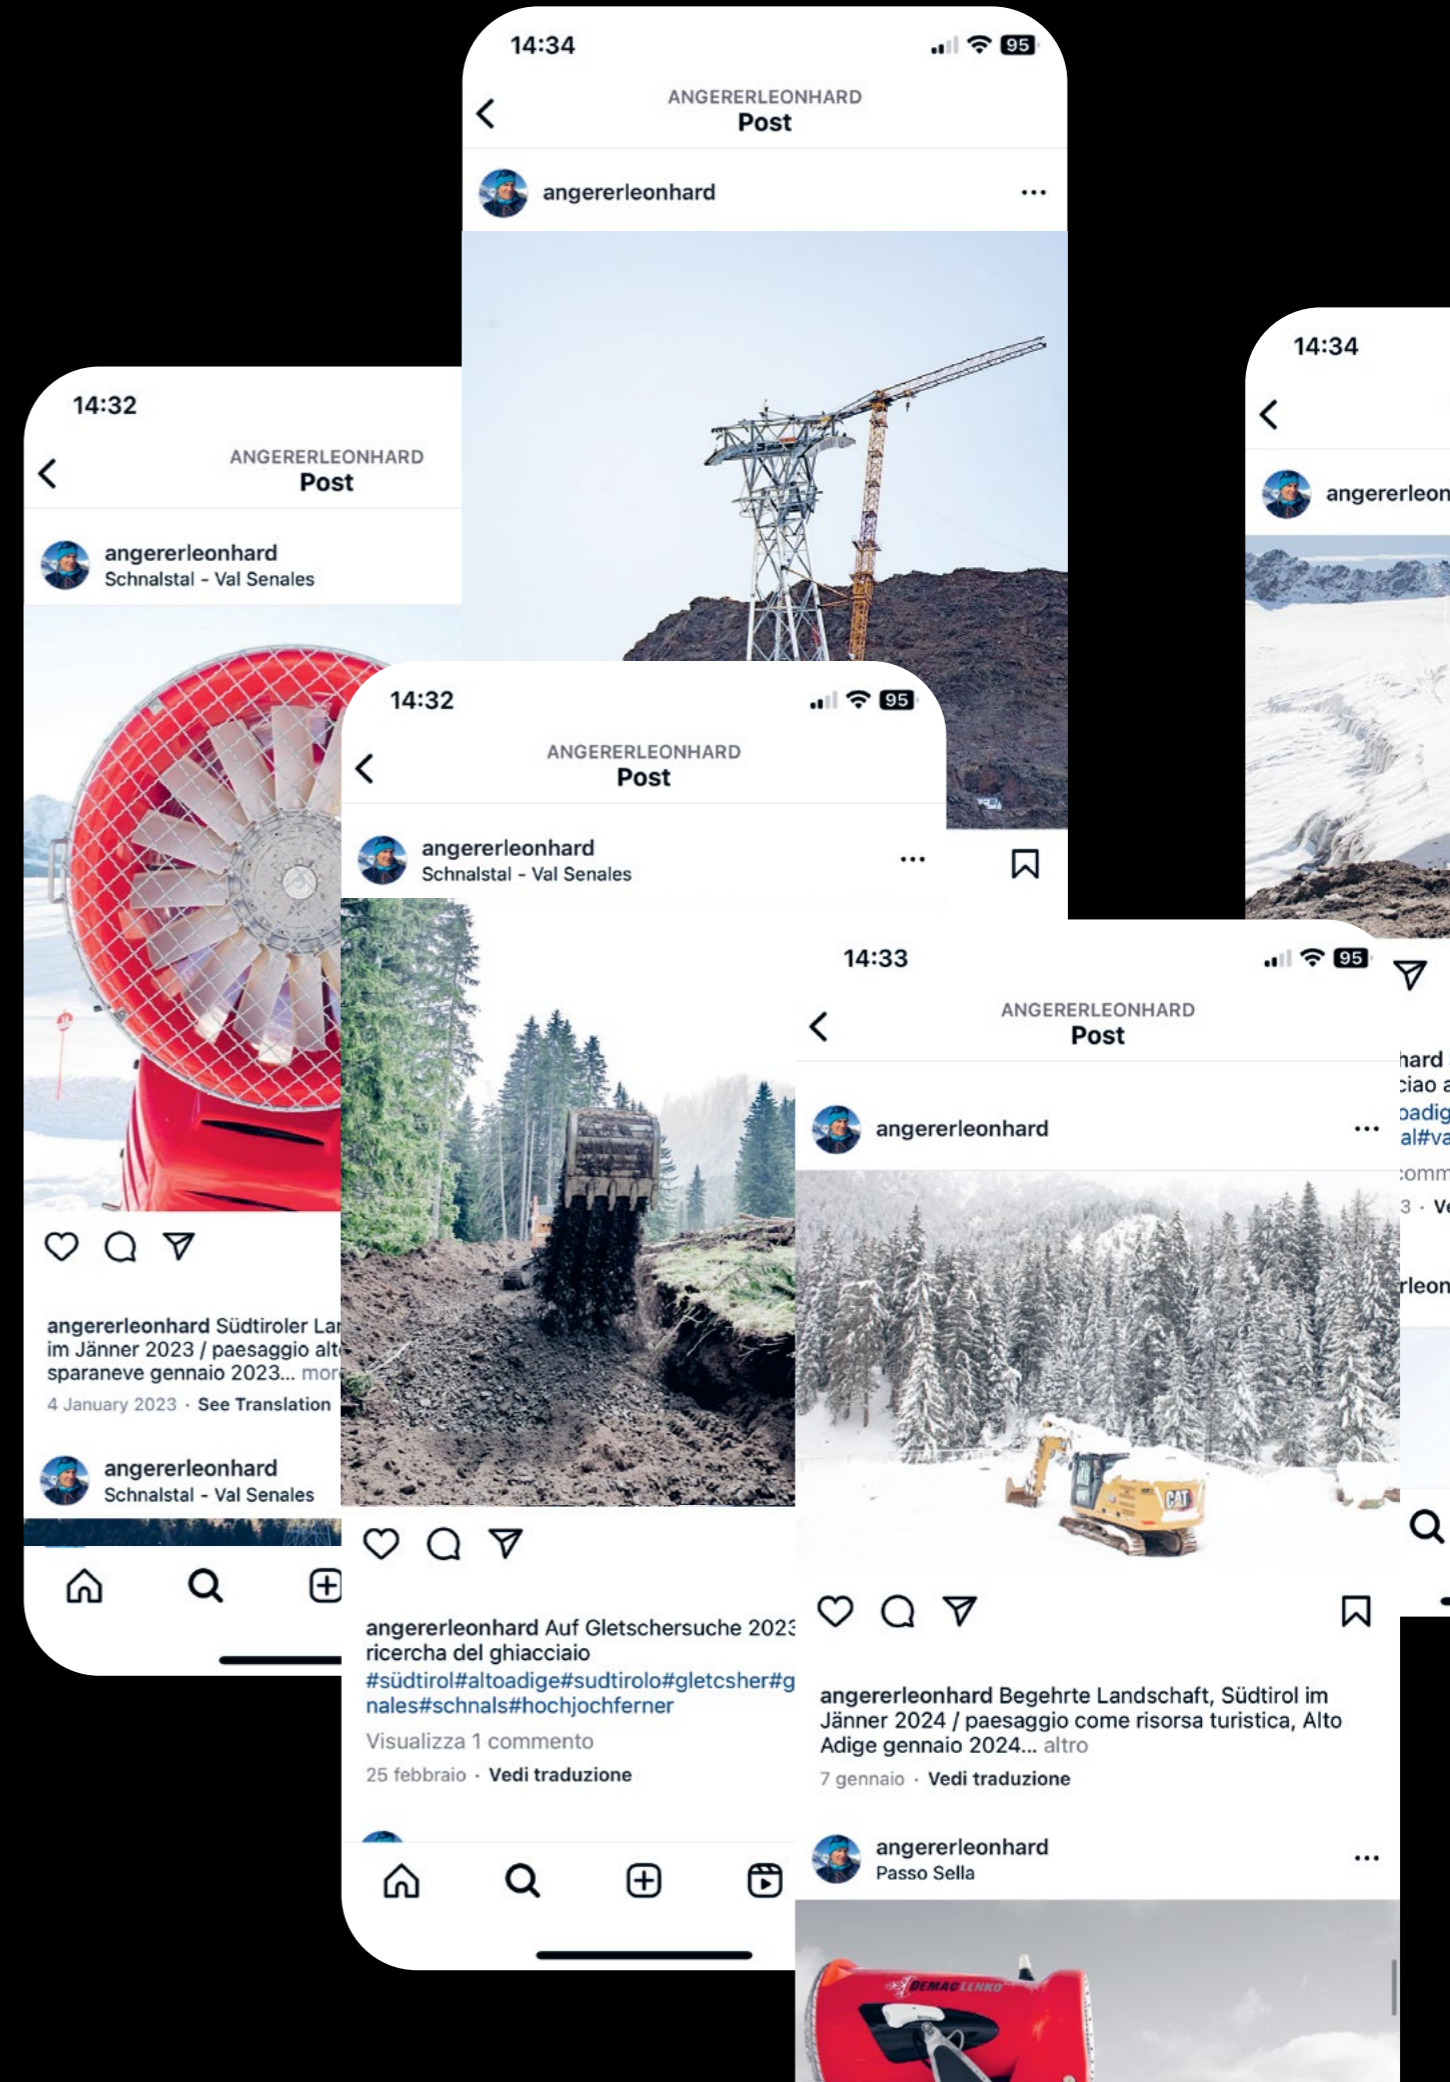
14:34
ANGERERLEONHARD
Post
angererleonhard

14:32
ANGERERLEONHARD
Post
angererleonhard
Schnalstal - Val Senales

angererleonhard Südtiroler La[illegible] im Jänner 2023 / paesaggio alt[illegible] sparaneve gennaio 2023... mor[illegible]
4 January 2023 · See Translation

angererleonhard
Schnalstal - Val Senales

14:34
angererleon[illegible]

14:32
95
ANGERERLEONHARD
Post
angererleonhard
Schnalstal - Val Senales

angererleonhard Auf Gletschersuche 2023 ricercha del ghiacciaio
#südtirol#altoadige#sudtirolo#gletcsher#g nales#schnals#hochjochferner
Visualizza 1 commento
25 febbraio · Vedi traduzione

14:33
95
ANGERERLEONHARD
Post
angererleonhard
CAT
angererleonhard Begehrte Landschaft, Südtirol im Jänner 2024 / paesaggio come risorsa turistica, Alto Adige gennaio 2024... altro
7 gennaio · Vedi traduzione
angererleonhard
Passo Sella
DEMACLENKO

hard
ciao a
oadig
al#va
comm
3 · Ve
rleon